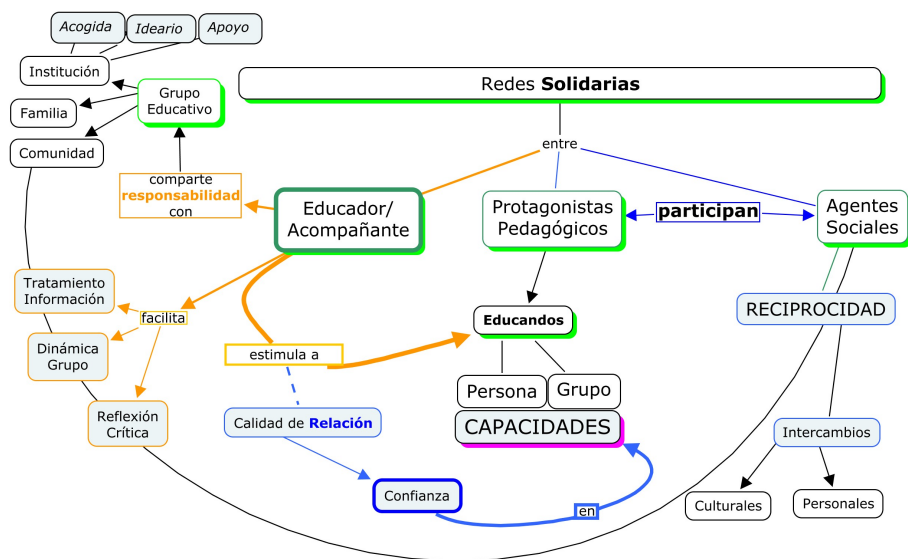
Acogida

Ideario

Apoyo

Institución

Familia

Comunidad

Grupo Educativo

Redes **Solidarias**

entre

comparte **responsabilidad** con

Educador/ Acompañante

Protagonistas Pedagógicos

**participan**

Agentes Sociales

Tratamiento Información

facilita

Dinámica Grupo

Reflexión Crítica

estimula a

**Educandos**

RECIPROCIDAD

Persona

Grupo

Calidad de **Relación**

CAPACIDADES

Intercambios

Confianza

en

Culturales

Personales